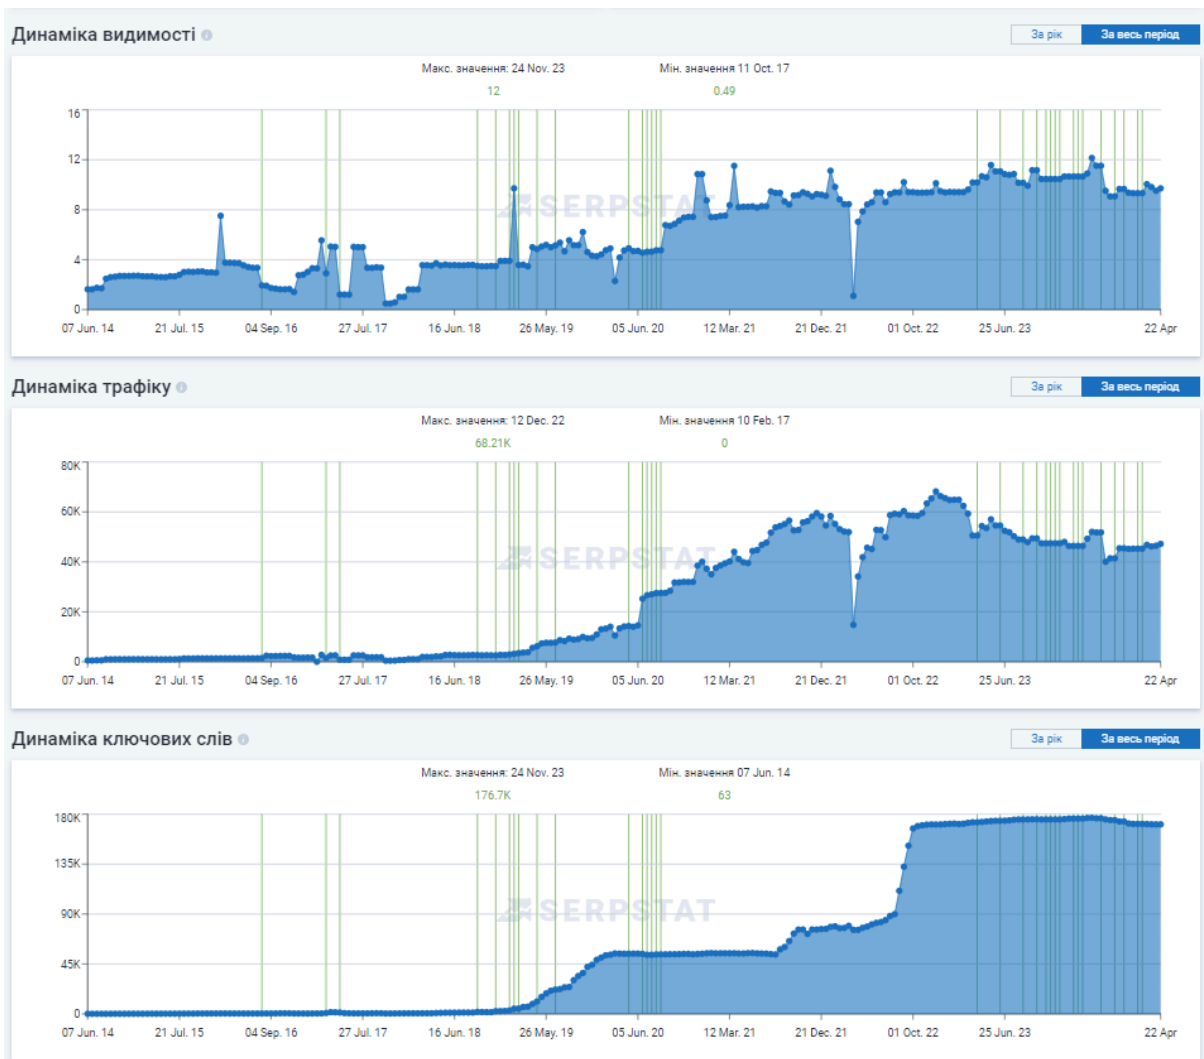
Динаміка видимості

За рік
За весь період

Макс. значення: 24 Nov. 23
12
Мін. значення 11 Oct. 17
0.49

16
12
8
4
0

SERPSTAT

07 Jun. 14
21 Jul. 15
04 Sep. 16
27 Jul. 17
16 Jun. 18
26 May. 19
05 Jun. 20
12 Mar. 21
21 Dec. 21
01 Oct. 22
25 Jun. 23
22 Apr

Динаміка трафіку

За рік
За весь період

Макс. значення: 12 Dec. 22
68.21K
Мін. значення 10 Feb. 17
0

80K
60K
40K
20K
0

SERPSTAT

07 Jun. 14
21 Jul. 15
04 Sep. 16
27 Jul. 17
16 Jun. 18
26 May. 19
05 Jun. 20
12 Mar. 21
21 Dec. 21
01 Oct. 22
25 Jun. 23
22 Apr

Динаміка ключових слів

За рік
За весь період

Макс. значення: 24 Nov. 23
176.7K
Мін. значення 07 Jun. 14
63

180K
135K
90K
45K
0

SERPSTAT

07 Jun. 14
21 Jul. 15
04 Sep. 16
27 Jul. 17
16 Jun. 18
26 May. 19
05 Jun. 20
12 Mar. 21
21 Dec. 21
01 Oct. 22
25 Jun. 23
22 Apr